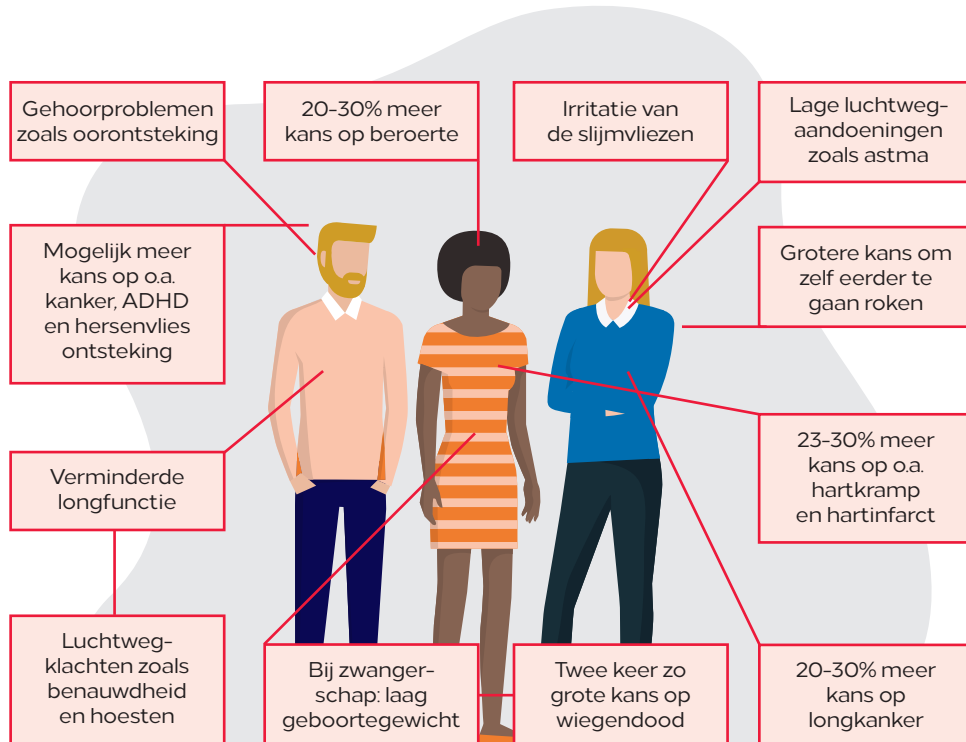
Gehoorproblemen zoals oorontsteking

20-30% meer kans op beroerte

Irritatie van de slijmvliezen

Lage luchtweg-aandoeningen zoals astma

Mogelijk meer kans op o.a. kanker, ADHD en hersenvlies ontsteking

Grotere kans om zelf eerder te gaan roken

Verminderde longfunctie

23-30% meer kans op o.a. hartkramp en hartinfarct

Luchtweg-klachten zoals benauwdheid en hoesten

Bij zwanger-schap: laag geboortegewicht

Twee keer zo grote kans op wiegendood

20-30% meer kans op longkanker